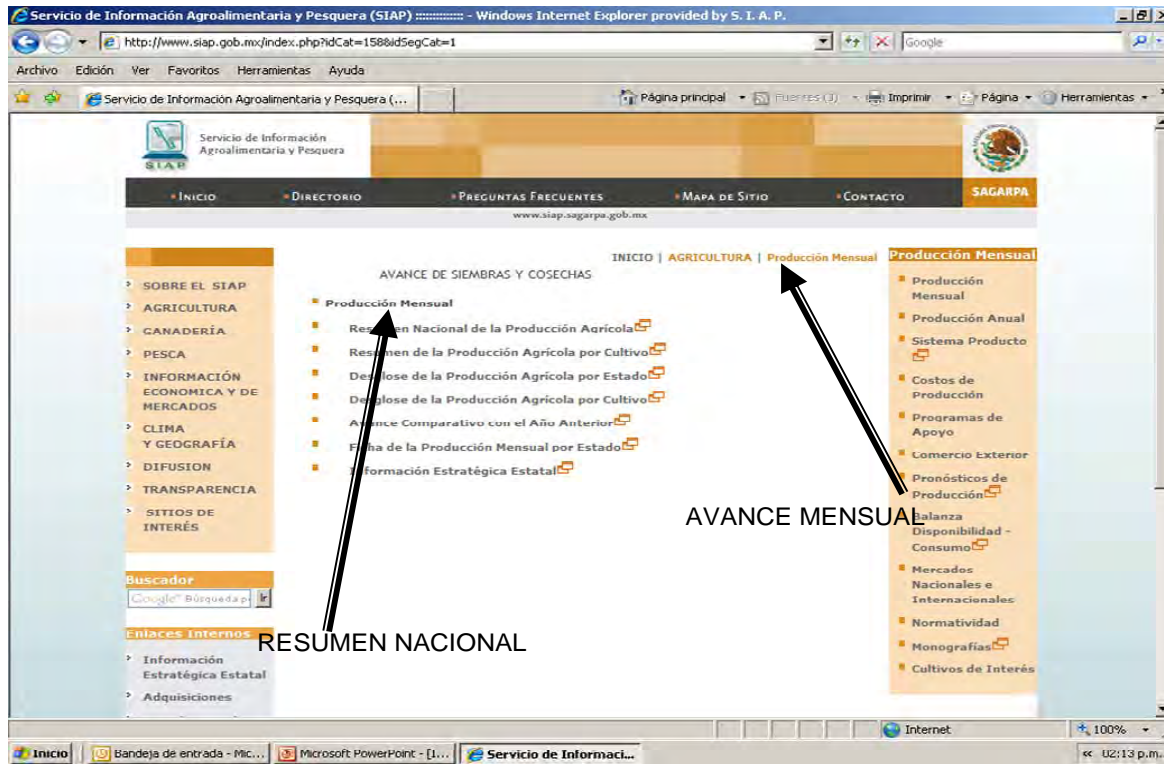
Servicio de Información Agroalimentaria y Pesquera (SIAP) ::::::::::: - Windows Internet Explorer provided by S. I. A. P.

http://www.siap.gob.mx/index.php?idCat=158&idSegCat=1

Google

Archivo Edición Ver Favoritos Herramientas Ayuda

Servicio de Información Agroalimentaria y Pesquera (...

Página principal Fuentes (J) Imprimir Página Herramientas

Servicio de Información Agroalimentaria y Pesquera

SIAP

INICIO DIRECTORIO PREGUNTAS FRECUENTES MAPA DE SITIO CONTACTO SAGARPA

www.siap.sagarpa.gob.mx

SOBRE EL SIAP
AGRICULTURA
GANADERÍA
PESCA
INFORMACIÓN ECONOMICA Y DE MERCADOS
CLIMA Y GEOGRAFÍA
DIFUSION
TRANSPARENCIA
SITIOS DE INTERÉS

Buscador
Google Búsqueda p

Enlaces Internos
Información Estratégica Estatal
Adquisiciones

INICIO | AGRICULTURA | Producción Mensual

AVANCE DE SIEMBRAS Y COSECHAS

Producción Mensual
Res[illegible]n Nacional de la Producción Agrícola
Resumen de la Producción Agrícola por Cultivo
Desglose de la Producción Agrícola por Estado
Desglose de la Producción Agrícola por Cultivo
A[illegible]ce Comparativo con el Año Anterior
F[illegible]ha de la Producción Mensual por Estado
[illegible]nformación Estratégica Estatal

AVANCE MENSUAL

RESUMEN NACIONAL

Producción Mensual
Producción Mensual
Producción Anual
Sistema Producto
Costos de Producción
Programas de Apoyo
Comercio Exterior
Pronósticos de Producción
Balanza Disponibilidad - Consumo
Mercados Nacionales e Internacionales
Normatividad
Monografías
Cultivos de Interés

Internet 100%

Inicio Bandeja de entrada - Mic... Microsoft PowerPoint - [I... Servicio de Informaci... 02:13 p.m.